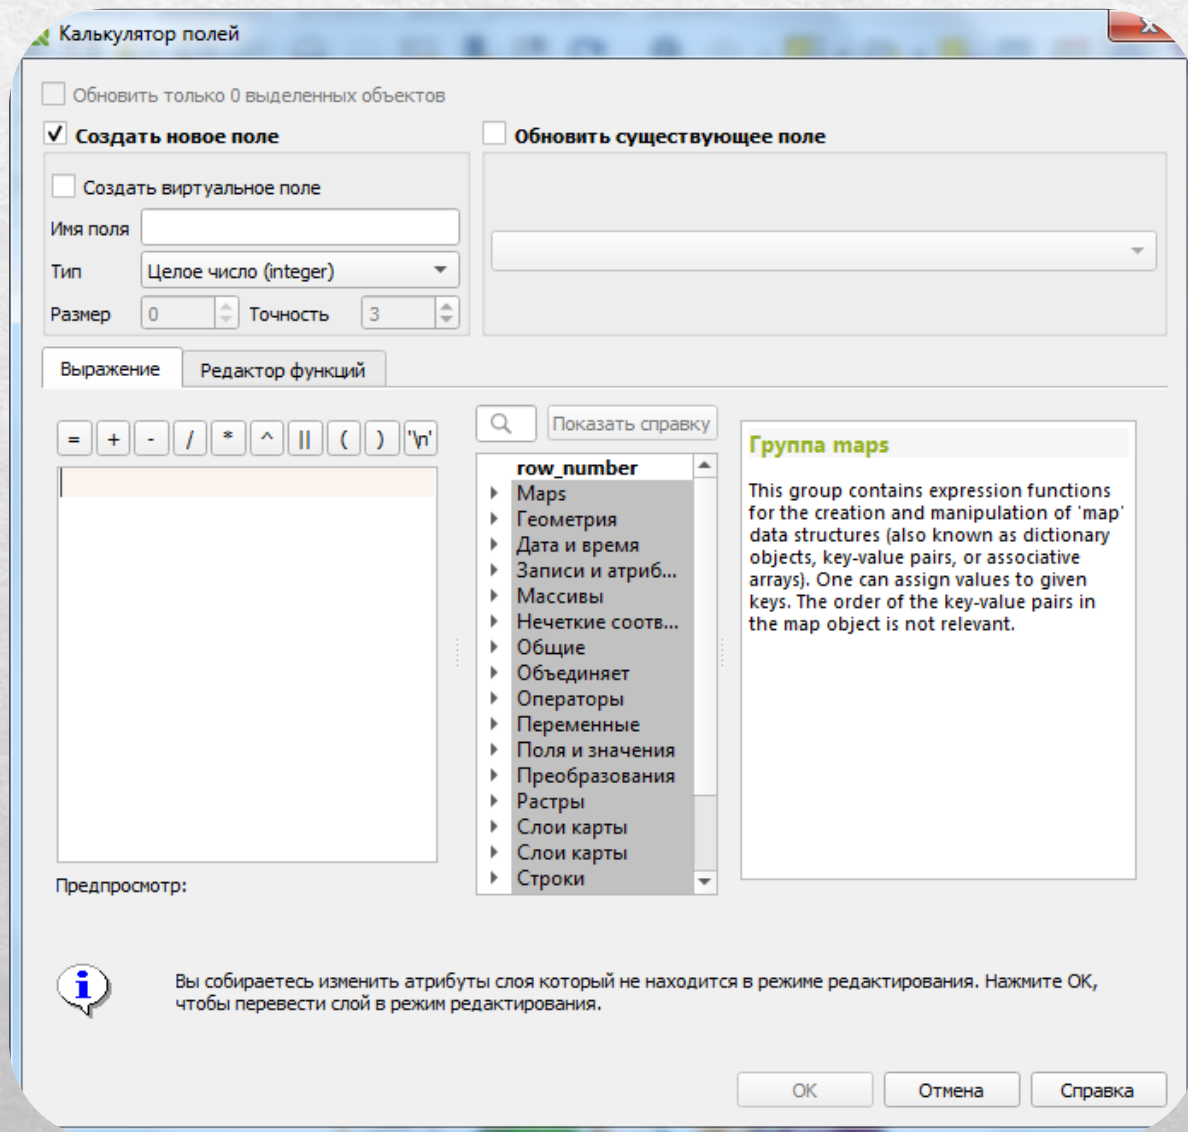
Калькулятор полей

Обновить только 0 выделенных объектов

Создать новое поле

Обновить существующее поле

Создать виртуальное поле

Имя поля

Тип Целое число (integer)

Размер 0 Точность 3

Выражение

Редактор функций

= + - / * ^ || ( ) '\n'

Показать справку

row_number
Maps
Геометрия
Дата и время
Записи и атриб...
Массивы
Нечеткие соотв...
Общие
Объединяет
Операторы
Переменные
Поля и значения
Преобразования
Растры
Слои карты
Слои карты
Строки

Группа maps

This group contains expression functions for the creation and manipulation of 'map' data structures (also known as dictionary objects, key-value pairs, or associative arrays). One can assign values to given keys. The order of the key-value pairs in the map object is not relevant.

Предпросмотр:

Вы собираетесь изменить атрибуты слоя который не находится в режиме редактирования. Нажмите ОК, чтобы перевести слой в режим редактирования.

OK Отмена Справка